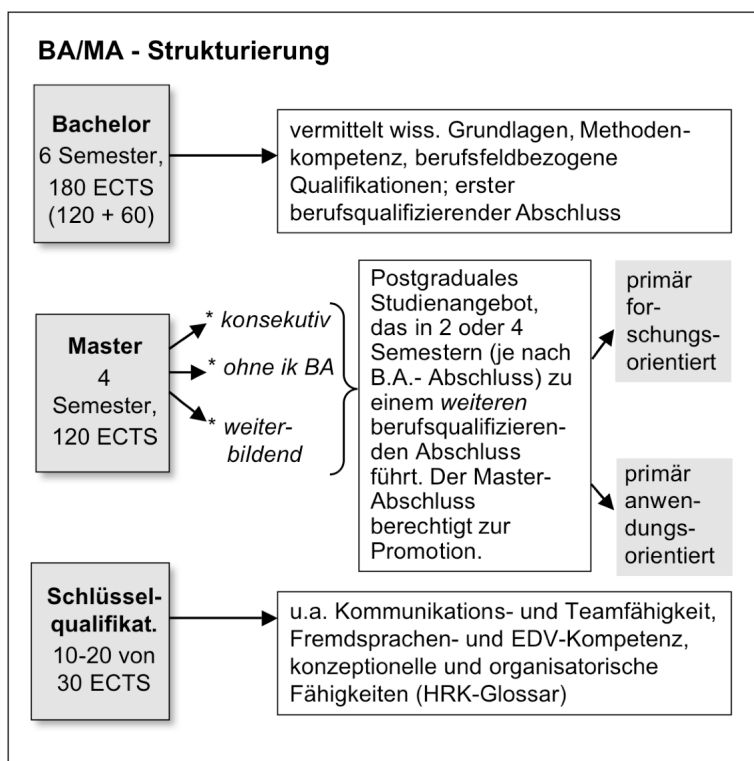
BA/MA - Strukturierung

Bachelor
6 Semester,
180 ECTS
(120 + 60)

vermittelt wiss. Grundlagen, Methodenkompetenz, berufsfeldbezogene Qualifikationen; erster berufsqualifizierender Abschluss

Master
4
Semester,
120 ECTS

* konsekutiv
* ohne ik BA
* weiterbildend

Postgraduales Studienangebot, das in 2 oder 4 Semestern (je nach B.A.- Abschluss) zu einem weiteren berufsqualifizierenden Abschluss führt. Der Master-Abschluss berechtigt zur Promotion.

primär forschungsorientiert

primär anwendungsorientiert

Schlüsselqualifikat.
10-20 von
30 ECTS

u.a. Kommunikations- und Teamfähigkeit, Fremdsprachen- und EDV-Kompetenz, konzeptionelle und organisatorische Fähigkeiten (HRK-Glossar)